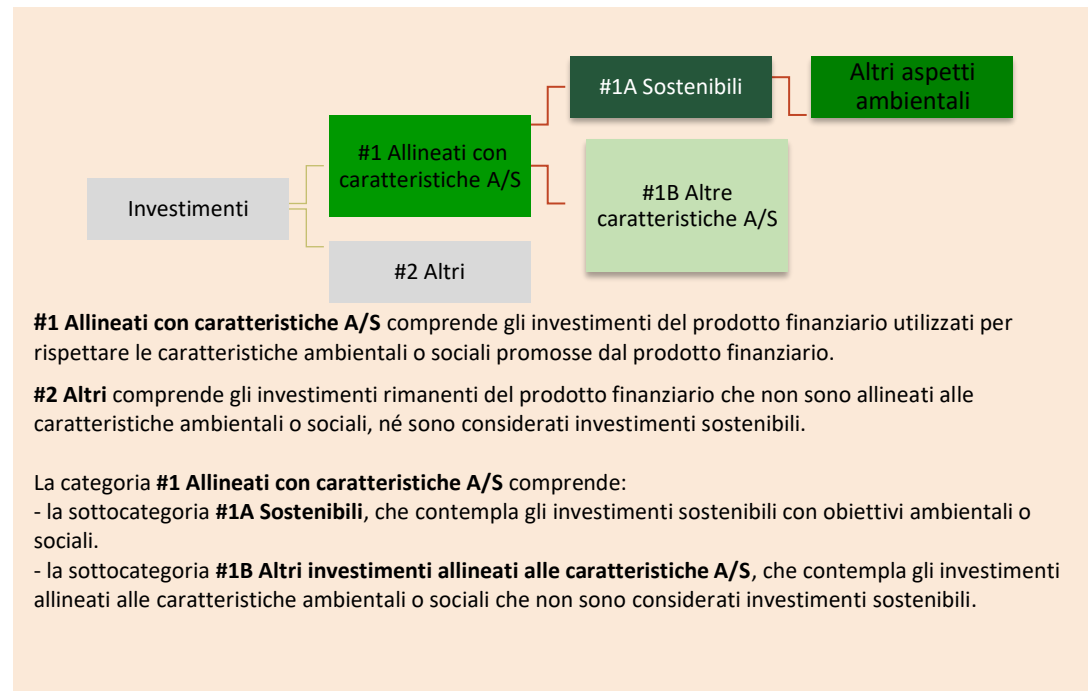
#1A Sostenibili

Altri aspetti ambientali

#1 Allineati con caratteristiche A/S

Investimenti

#1B Altre caratteristiche A/S

#2 Altri

**#1 Allineati con caratteristiche A/S** comprende gli investimenti del prodotto finanziario utilizzati per rispettare le caratteristiche ambientali o sociali promosse dal prodotto finanziario.

**#2 Altri** comprende gli investimenti rimanenti del prodotto finanziario che non sono allineati alle caratteristiche ambientali o sociali, né sono considerati investimenti sostenibili.

La categoria **#1 Allineati con caratteristiche A/S** comprende:
- la sottocategoria **#1A Sostenibili**, che contempla gli investimenti sostenibili con obiettivi ambientali o sociali.
- la sottocategoria **#1B Altri investimenti allineati alle caratteristiche A/S**, che contempla gli investimenti allineati alle caratteristiche ambientali o sociali che non sono considerati investimenti sostenibili.